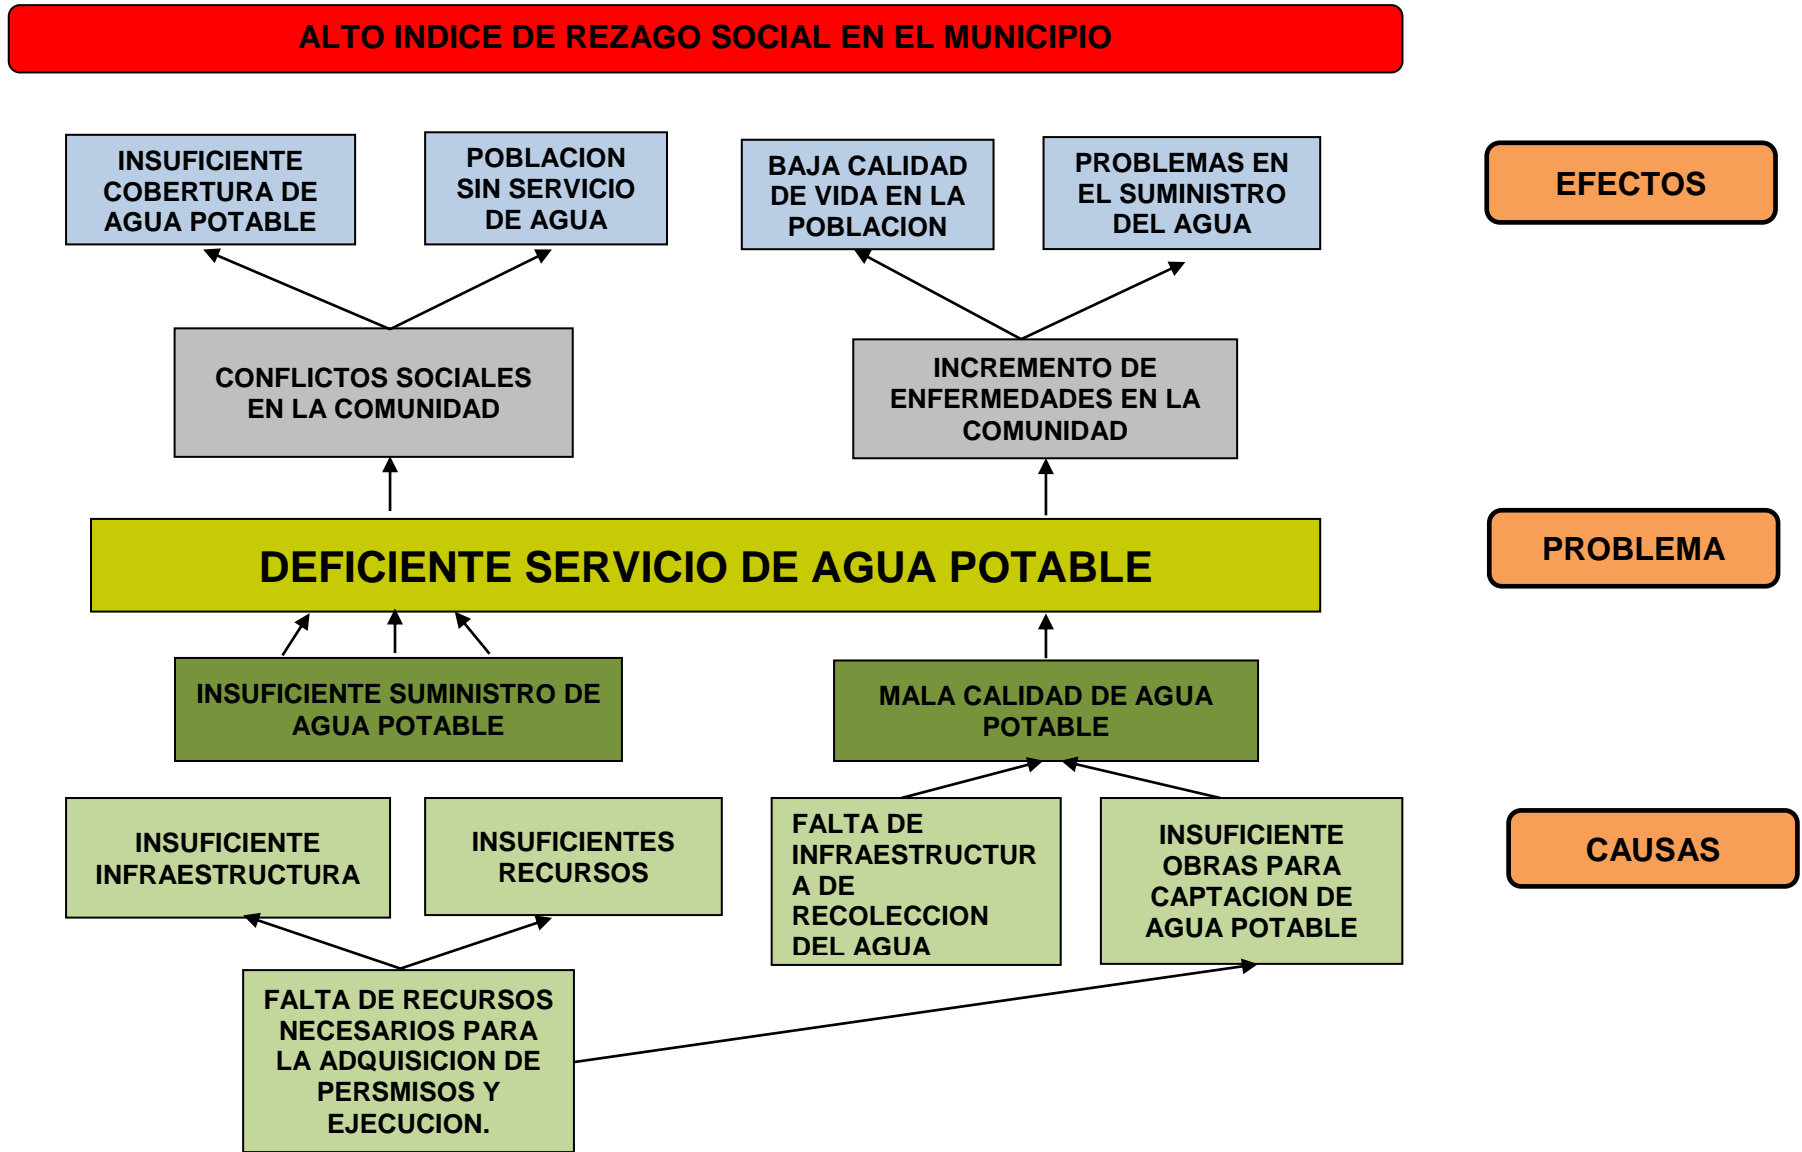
ALTO INDICE DE REZAGO SOCIAL EN EL MUNICIPIO

INSUFICIENTE COBERTURA DE AGUA POTABLE

POBLACION SIN SERVICIO DE AGUA

BAJA CALIDAD DE VIDA EN LA POBLACION

PROBLEMAS EN EL SUMINISTRO DEL AGUA

EFECTOS

CONFLICTOS SOCIALES EN LA COMUNIDAD

INCREMENTO DE ENFERMEDADES EN LA COMUNIDAD

DEFICIENTE SERVICIO DE AGUA POTABLE

PROBLEMA

INSUFICIENTE SUMINISTRO DE AGUA POTABLE

MALA CALIDAD DE AGUA POTABLE

INSUFICIENTE INFRAESTRUCTURA

INSUFICIENTES RECURSOS

FALTA DE INFRAESTRUCTUR A DE RECOLECCION DEL AGUA

INSUFICIENTE OBRAS PARA CAPTACION DE AGUA POTABLE

CAUSAS

FALTA DE RECURSOS NECESARIOS PARA LA ADQUISICION DE PERSMISOS Y EJECUCION.